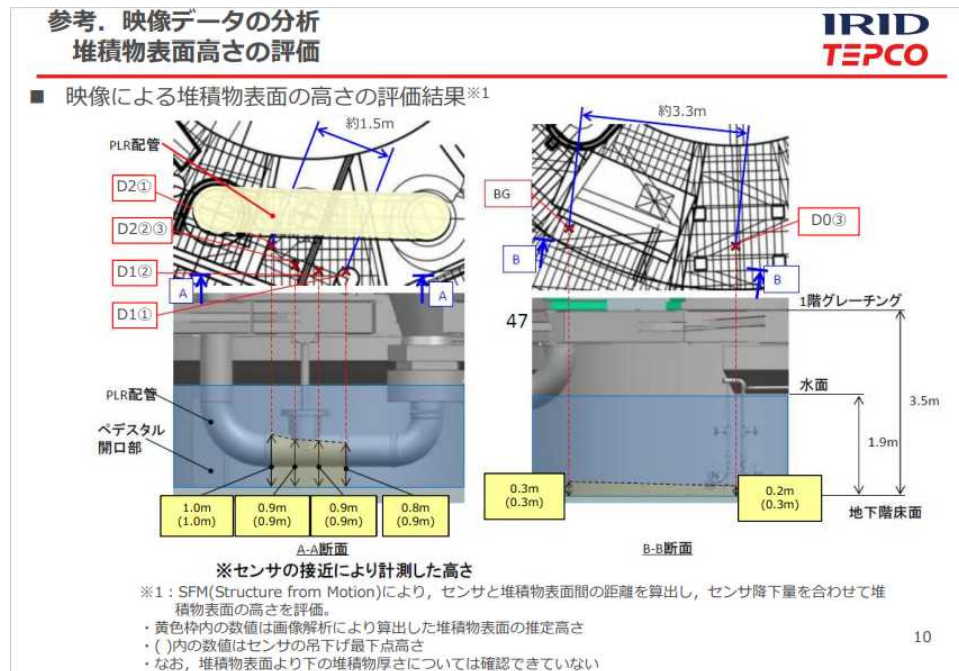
参考．映像データの分析
堆積物表面高さの評価

IRID
TEPCO

■ 映像による堆積物表面の高さの評価結果※1

約1.5m

PLR配管

D2①

D2②③

D1②

A

A

D1①

PLR配管

ペデスタル開口部

1.0m
(1.0m)

0.9m
(0.9m)

0.9m
(0.9m)

0.8m
(0.9m)

A-A断面

約3.3m

BG

D0③

B

B

47

1階グレーチング

水面

3.5m

1.9m

0.3m
(0.3m)

0.2m
(0.3m)

地下階床面

B-B断面

※センサの接近により計測した高さ

※1：SFM(Structure from Motion)により，センサと堆積物表面間の距離を算出し，センサ降下量を合わせて堆積物表面の高さを評価。

・黄色枠内の数値は画像解析により算出した堆積物表面の推定高さ
・( )内の数値はセンサの吊下げ最下点高さ
・なお，堆積物表面より下の堆積物厚さについては確認できていない

10